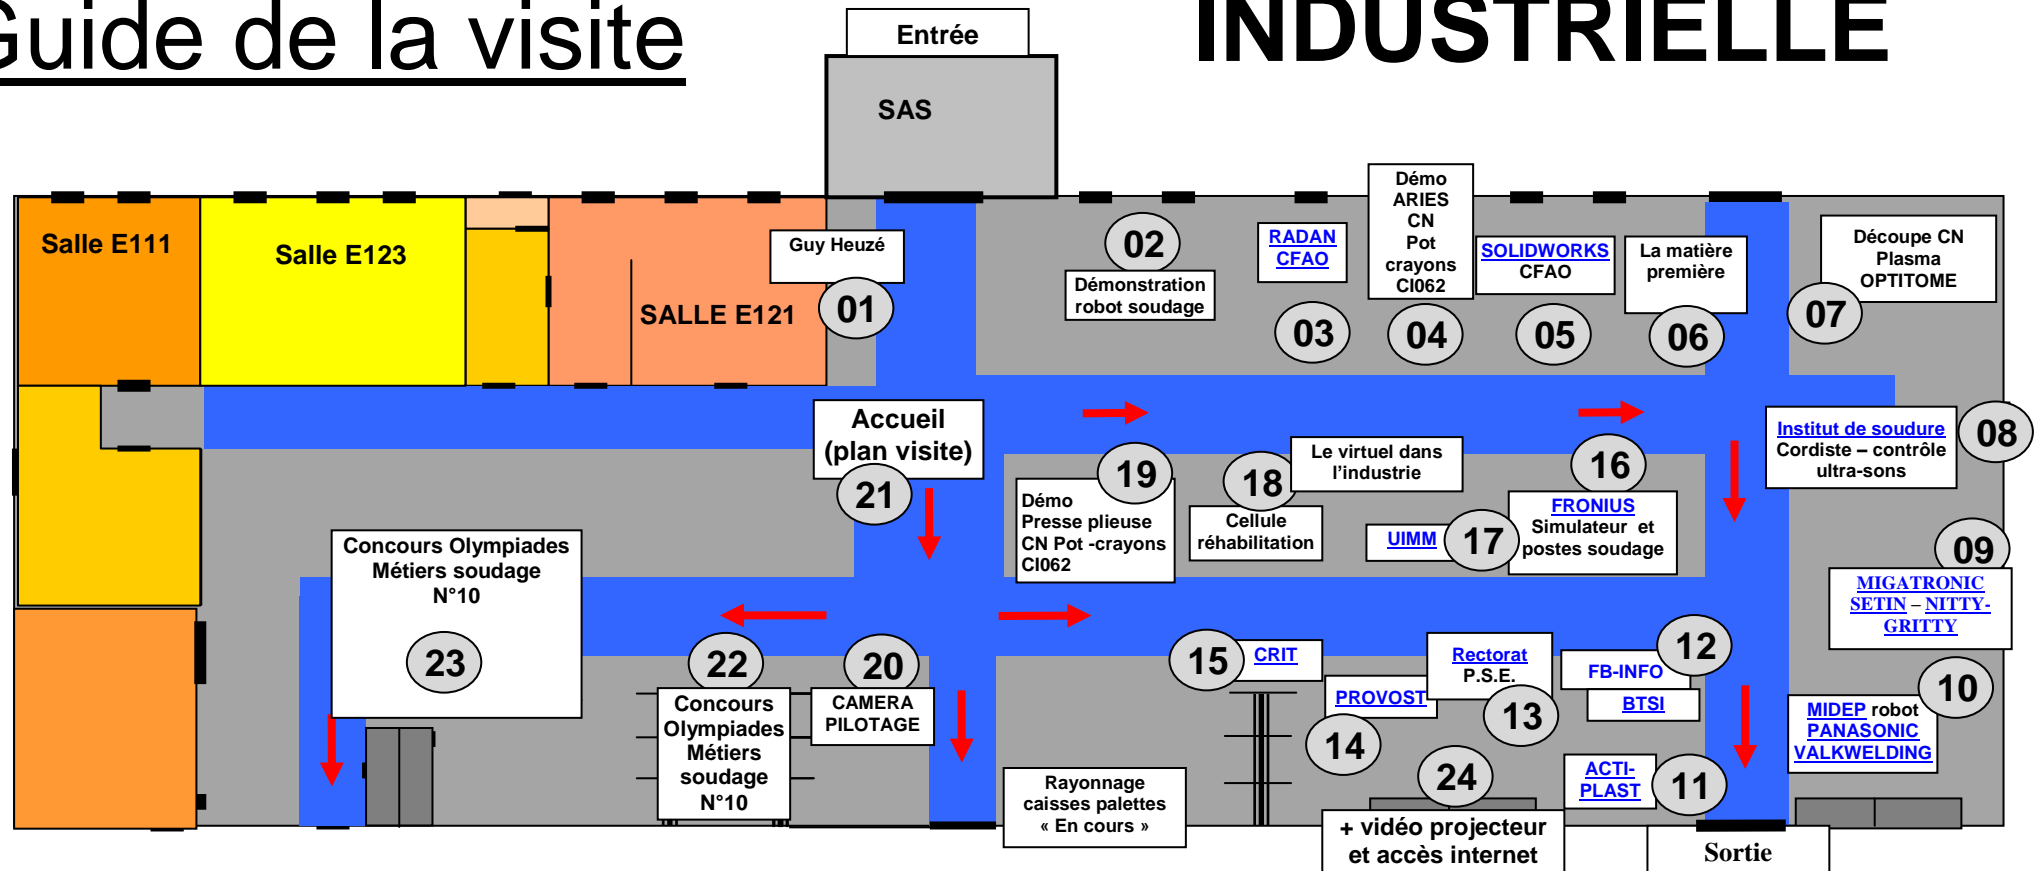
Guide de la visite

Entrée

INDUSTRIELLE

SAS

Salle E111

Salle E123

SALLE E121

Guy Heuzé

01

02

Démonstration robot soudage

RADAN CFAO

03

Démo ARIES CN Pot crayons CI062

04

SOLIDWORKS CFAO

05

La matière première

06

Découpe CN Plasma OPTITOME

07

Accueil (plan visite)

21

19

Démo Presse plieuse CN Pot -crayons CI062

18

Cellule réhabilitation

Le virtuel dans l'industrie

16

FRONIUS Simulateur et postes soudage

UIMM

17

Institut de soudure Cordiste – contrôle ultra-sons

08

09

MIGATRONIC SETIN – NITTY-GRITTY

Concours Olympiades Métiers soudage N°10

23

22

Concours Olympiades Métiers soudage N°10

20

CAMERA PILOTAGE

15

CRIT

PROVOST

Rectorat P.S.E.

FB-INFO

12

BTSI

13

14

24

10

MIDEP robot PANASONIC VALKWELDING

ACTI-PLAST

11

Rayonnage caisses palettes « En cours »

+ vidéo projecteur et accès internet

Sortie